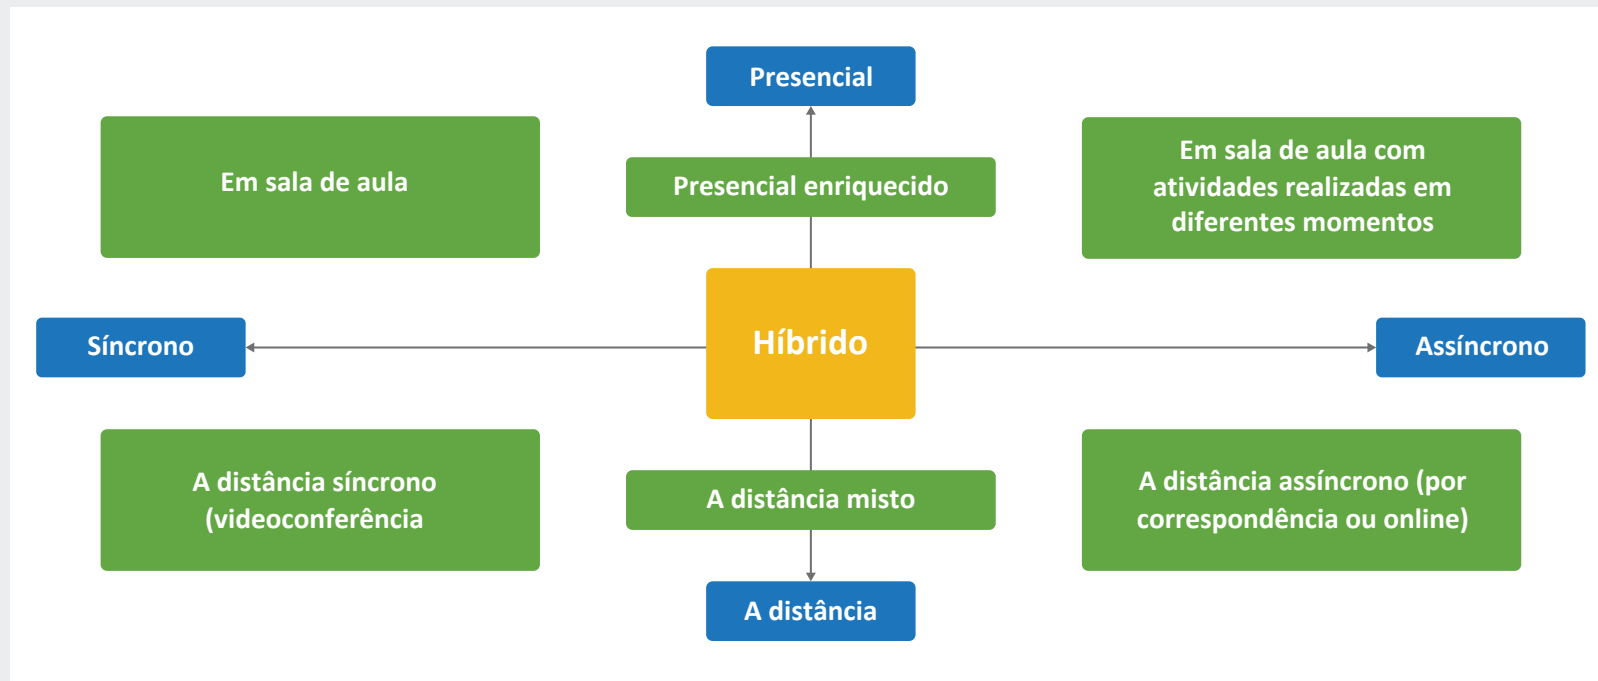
Presencial

Em sala de aula

Presencial enriquecido

Em sala de aula com atividades realizadas em diferentes momentos

Síncrono

Híbrido

Assíncrono

A distância síncrono (videoconferência

A distância misto

A distância assíncrono (por correspondência ou online)

A distância